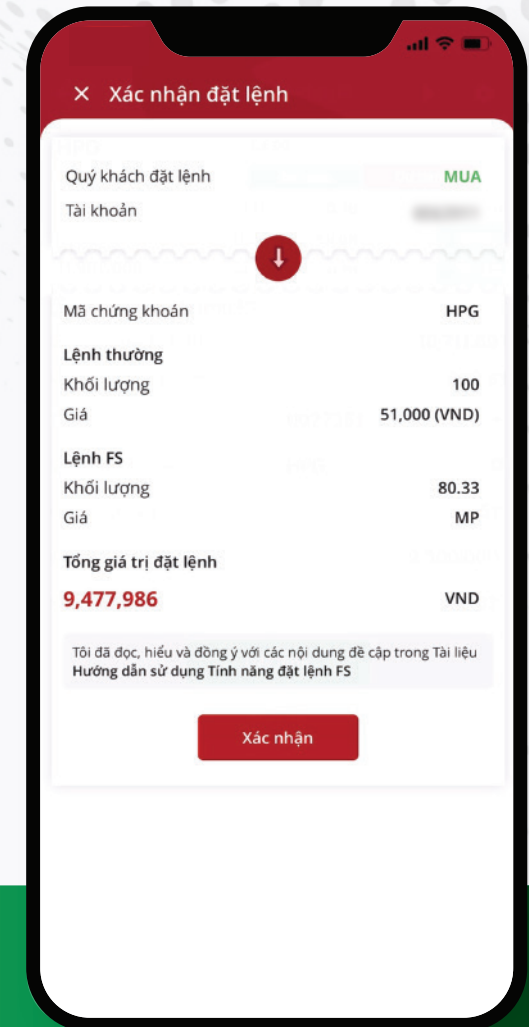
× Xác nhận đặt lệnh

Quý khách đặt lệnh MUA
Tài khoản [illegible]

Mã chứng khoán HPG

Lệnh thường
Khối lượng 100
Giá 51,000 (VND)

Lệnh FS
Khối lượng 80.33
Giá MP

Tổng giá trị đặt lệnh
9,477,986 VND

Tôi đã đọc, hiểu và đồng ý với các nội dung đề cập trong Tài liệu **Hướng dẫn sử dụng Tính năng đặt lệnh FS**

Xác nhận